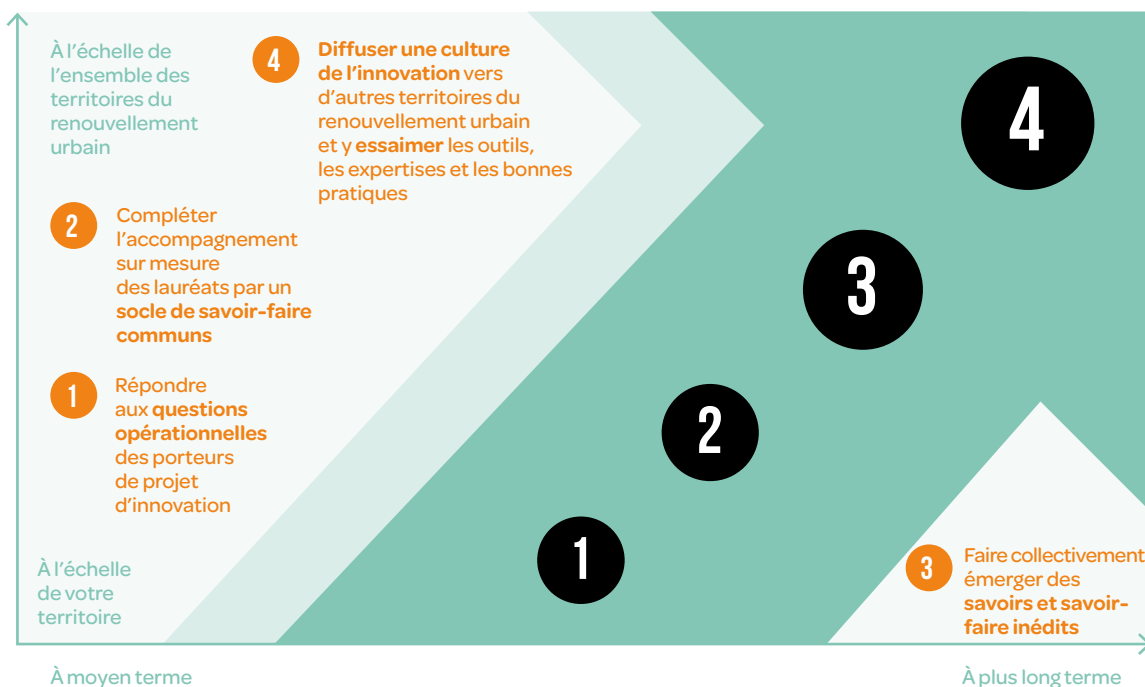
À l'échelle de l'ensemble des territoires du renouvellement urbain

4 Diffuser une culture de l'innovation vers d'autres territoires du renouvellement urbain et y essaimer les outils, les expertises et les bonnes pratiques

4

2 Compléter l'accompagnement sur mesure des lauréats par un socle de savoir-faire communs

3

1 Répondre aux questions opérationnelles des porteurs de projet d'innovation

2

1

À l'échelle de votre territoire

3 Faire collectivement émerger des savoirs et savoir-faire inédits

À moyen terme

À plus long terme